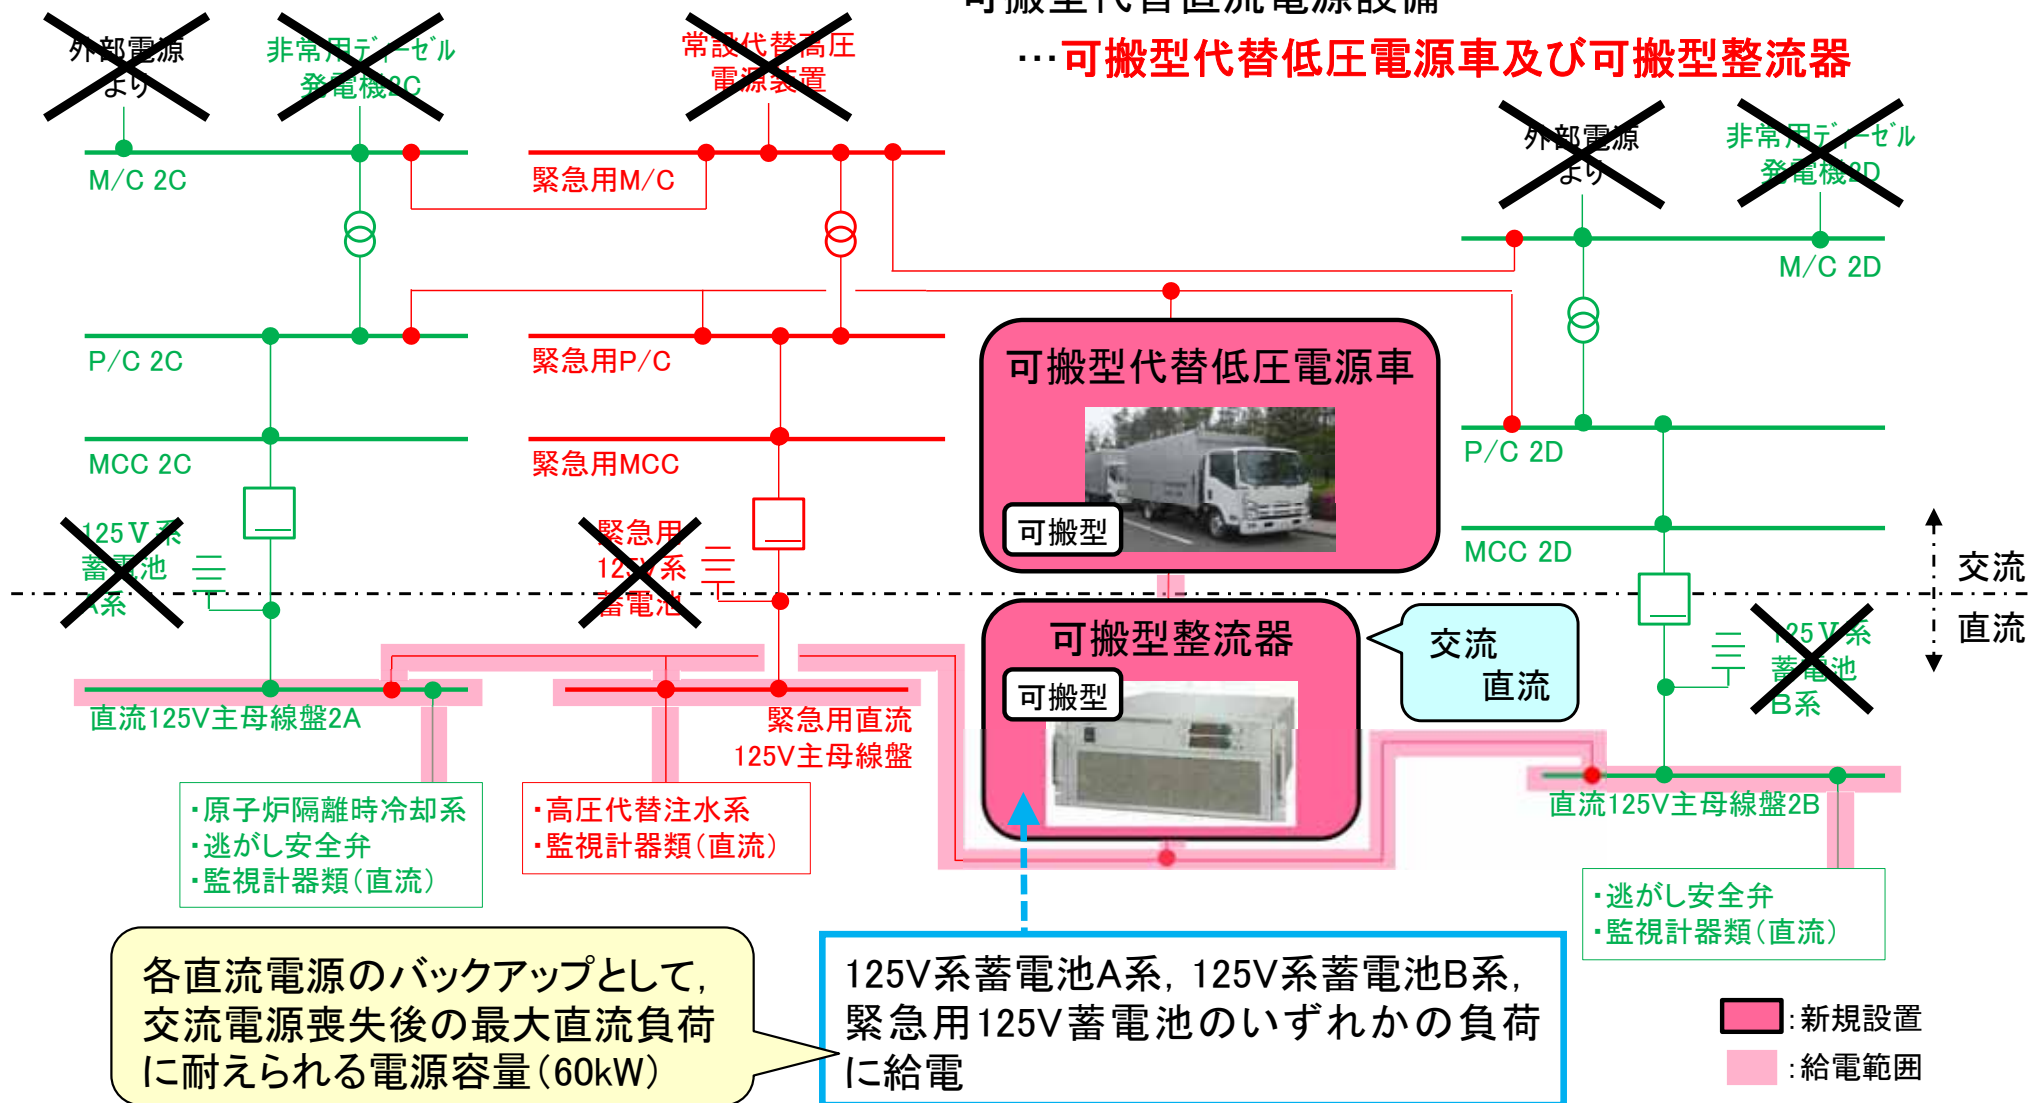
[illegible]
…可搬型代替低圧電源車及び可搬型整流器

外部電源より
非常用ディーゼル発電機2C
常設代替高圧電源装置
M/C 2C
緊急用M/C
外部電源より
非常用ディーゼル発電機2D
M/C 2D
P/C 2C
緊急用P/C
可搬型代替低圧電源車
可搬型
P/C 2D
MCC 2C
緊急用MCC
MCC 2D
125V系蓄電池A系
緊急用125V系蓄電池
交流
直流
可搬型整流器
可搬型
交流
直流
125V系蓄電池B系
直流125V主母線盤2A
緊急用直流125V主母線盤
直流125V主母線盤2B
・原子炉隔離時冷却系
・逃がし安全弁
・監視計器類(直流)
・高圧代替注水系
・監視計器類(直流)
・逃がし安全弁
・監視計器類(直流)

各直流電源のバックアップとして，交流電源喪失後の最大直流負荷に耐えられる電源容量(60kW)

125V系蓄電池A系，125V系蓄電池B系，緊急用125V蓄電池のいずれかの負荷に給電

:新規設置
:給電範囲